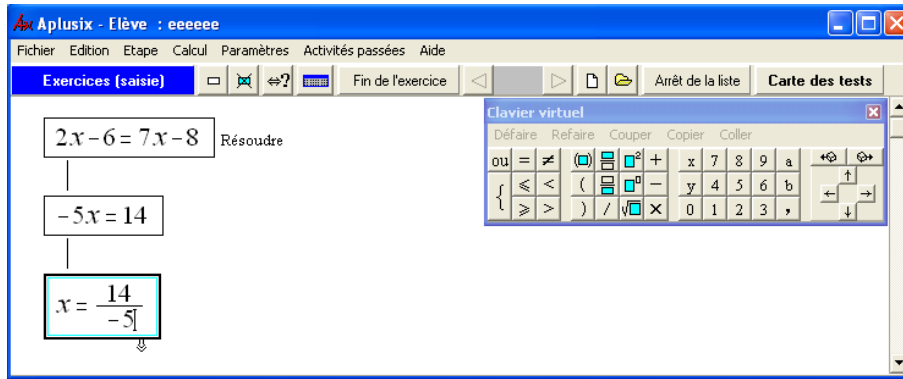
Aplusix - Elève : eeeeee

Fichier Edition Etape Calcul Paramètres Activités passées Aide

Exercices (saisie) ⇔? Fin de l'exercice Arrêt de la liste Carte des tests

$2x-6=7x-8$ Résoudre

$-5x=14$

$x=\frac{14}{-5}$

Clavier virtuel

Défaire Refaire Couper Copier Coller

ou = ≠ + x 7 8 9 a

⩽ < ( − y 4 5 6 b

⩾ > ) / × 0 1 2 3 ,